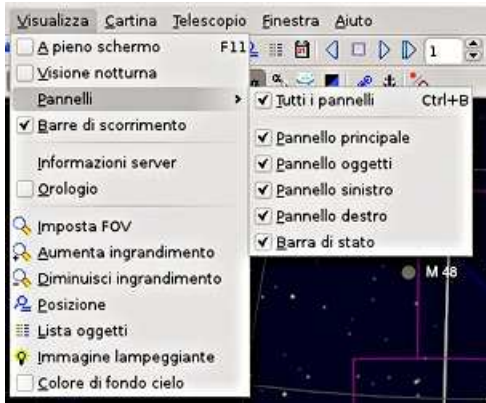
Visualizza Cartina Telescopio Finestra Aiuto

A pieno schermo F11
Visione notturna
Pannelli
Barre di scorrimento
Informazioni server
Orologio
Imposta FOV
Aumenta ingrandimento
Diminuisci ingrandimento
Posizione
Lista oggetti
Immagine lampeggiante
Colore di fondo cielo

Tutti i pannelli Ctrl+B
Pannello principale
Pannello oggetti
Pannello sinistro
Pannello destro
Barra di stato

1

M 48